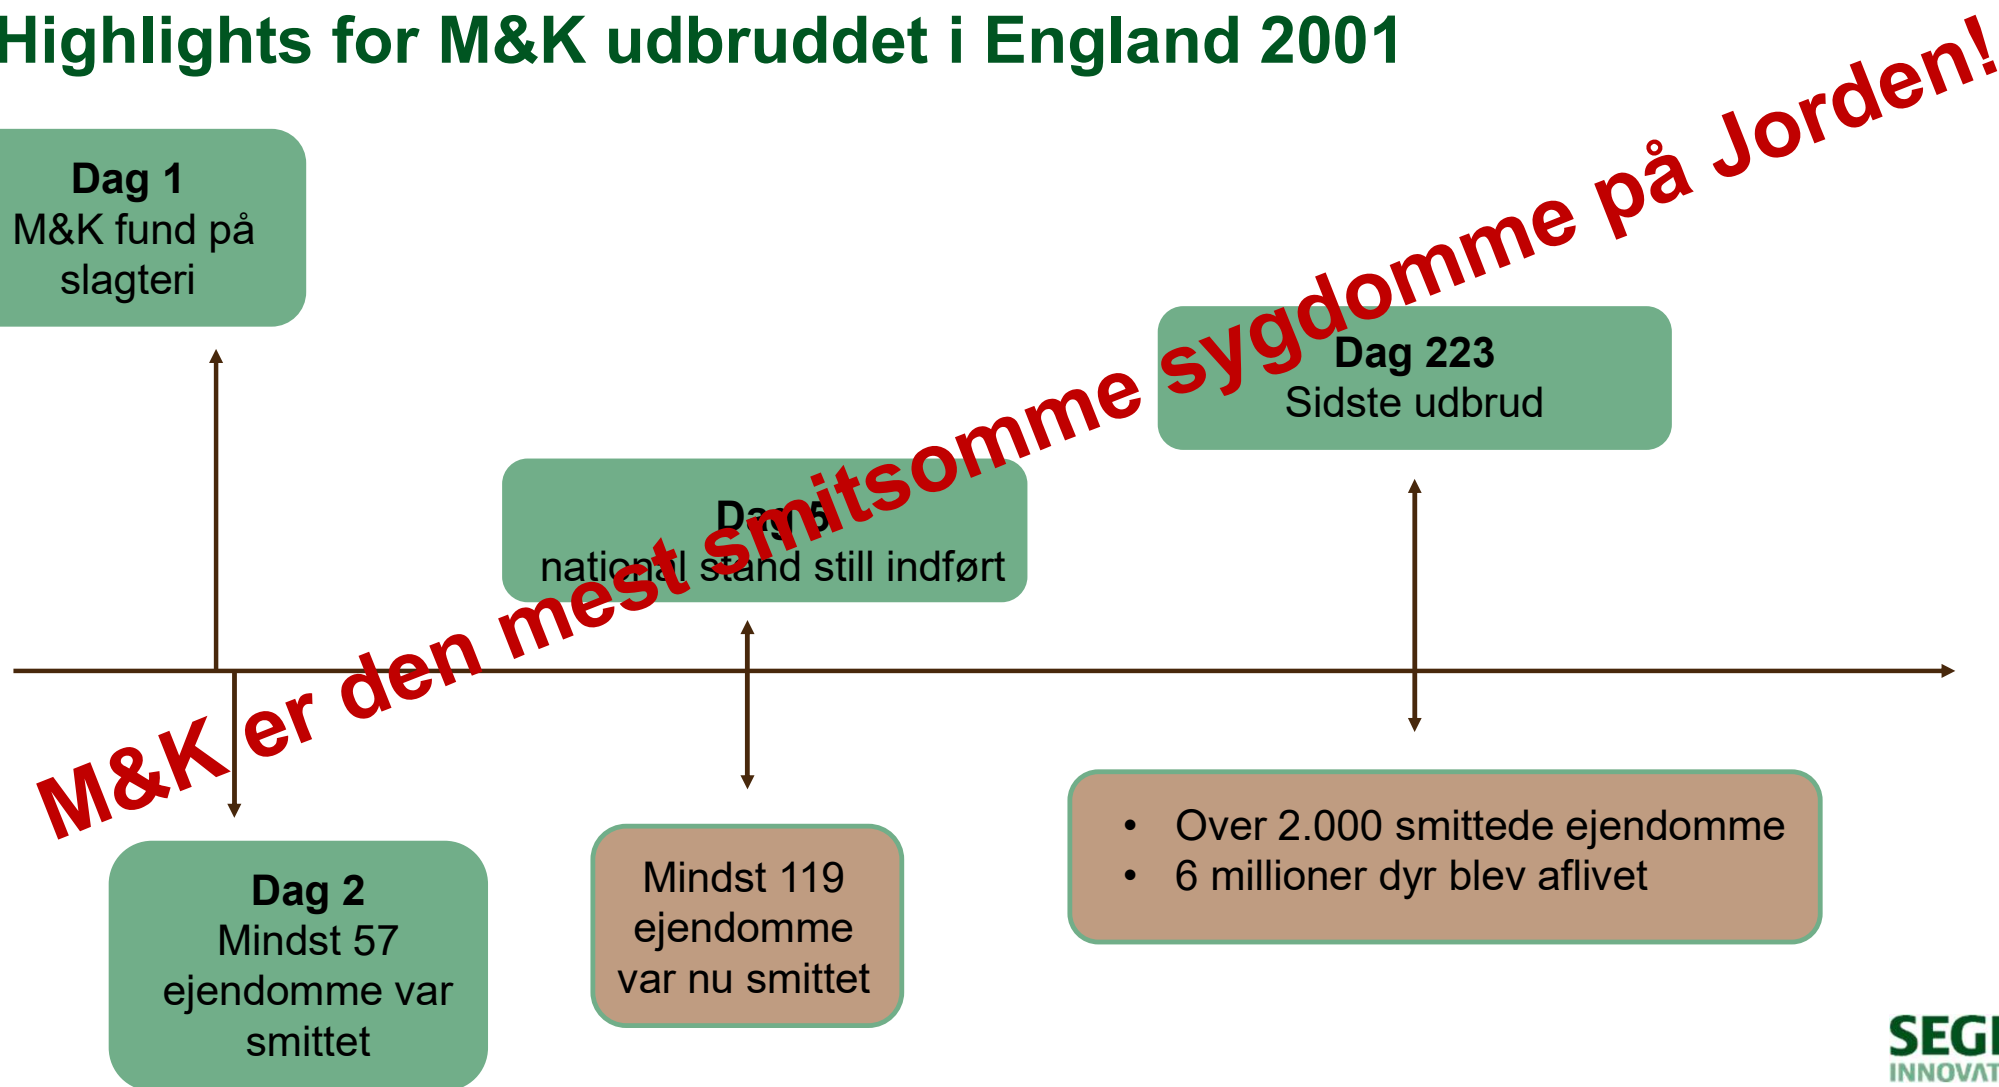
Highlights for M&K udbruddet i England 2001

**Dag 1**
M&K fund på slagteri

**Dag 223**
Sidste udbrud

**Dag 5**
national stand still indført

M&K er den mest smitsomme sygdomme på Jorden!

**Dag 2**
Mindst 57 ejendomme var smittet

Mindst 119 ejendomme var nu smittet

- Over 2.000 smittede ejendomme
- 6 millioner dyr blev aflivet

SEG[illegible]
INNOVAT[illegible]